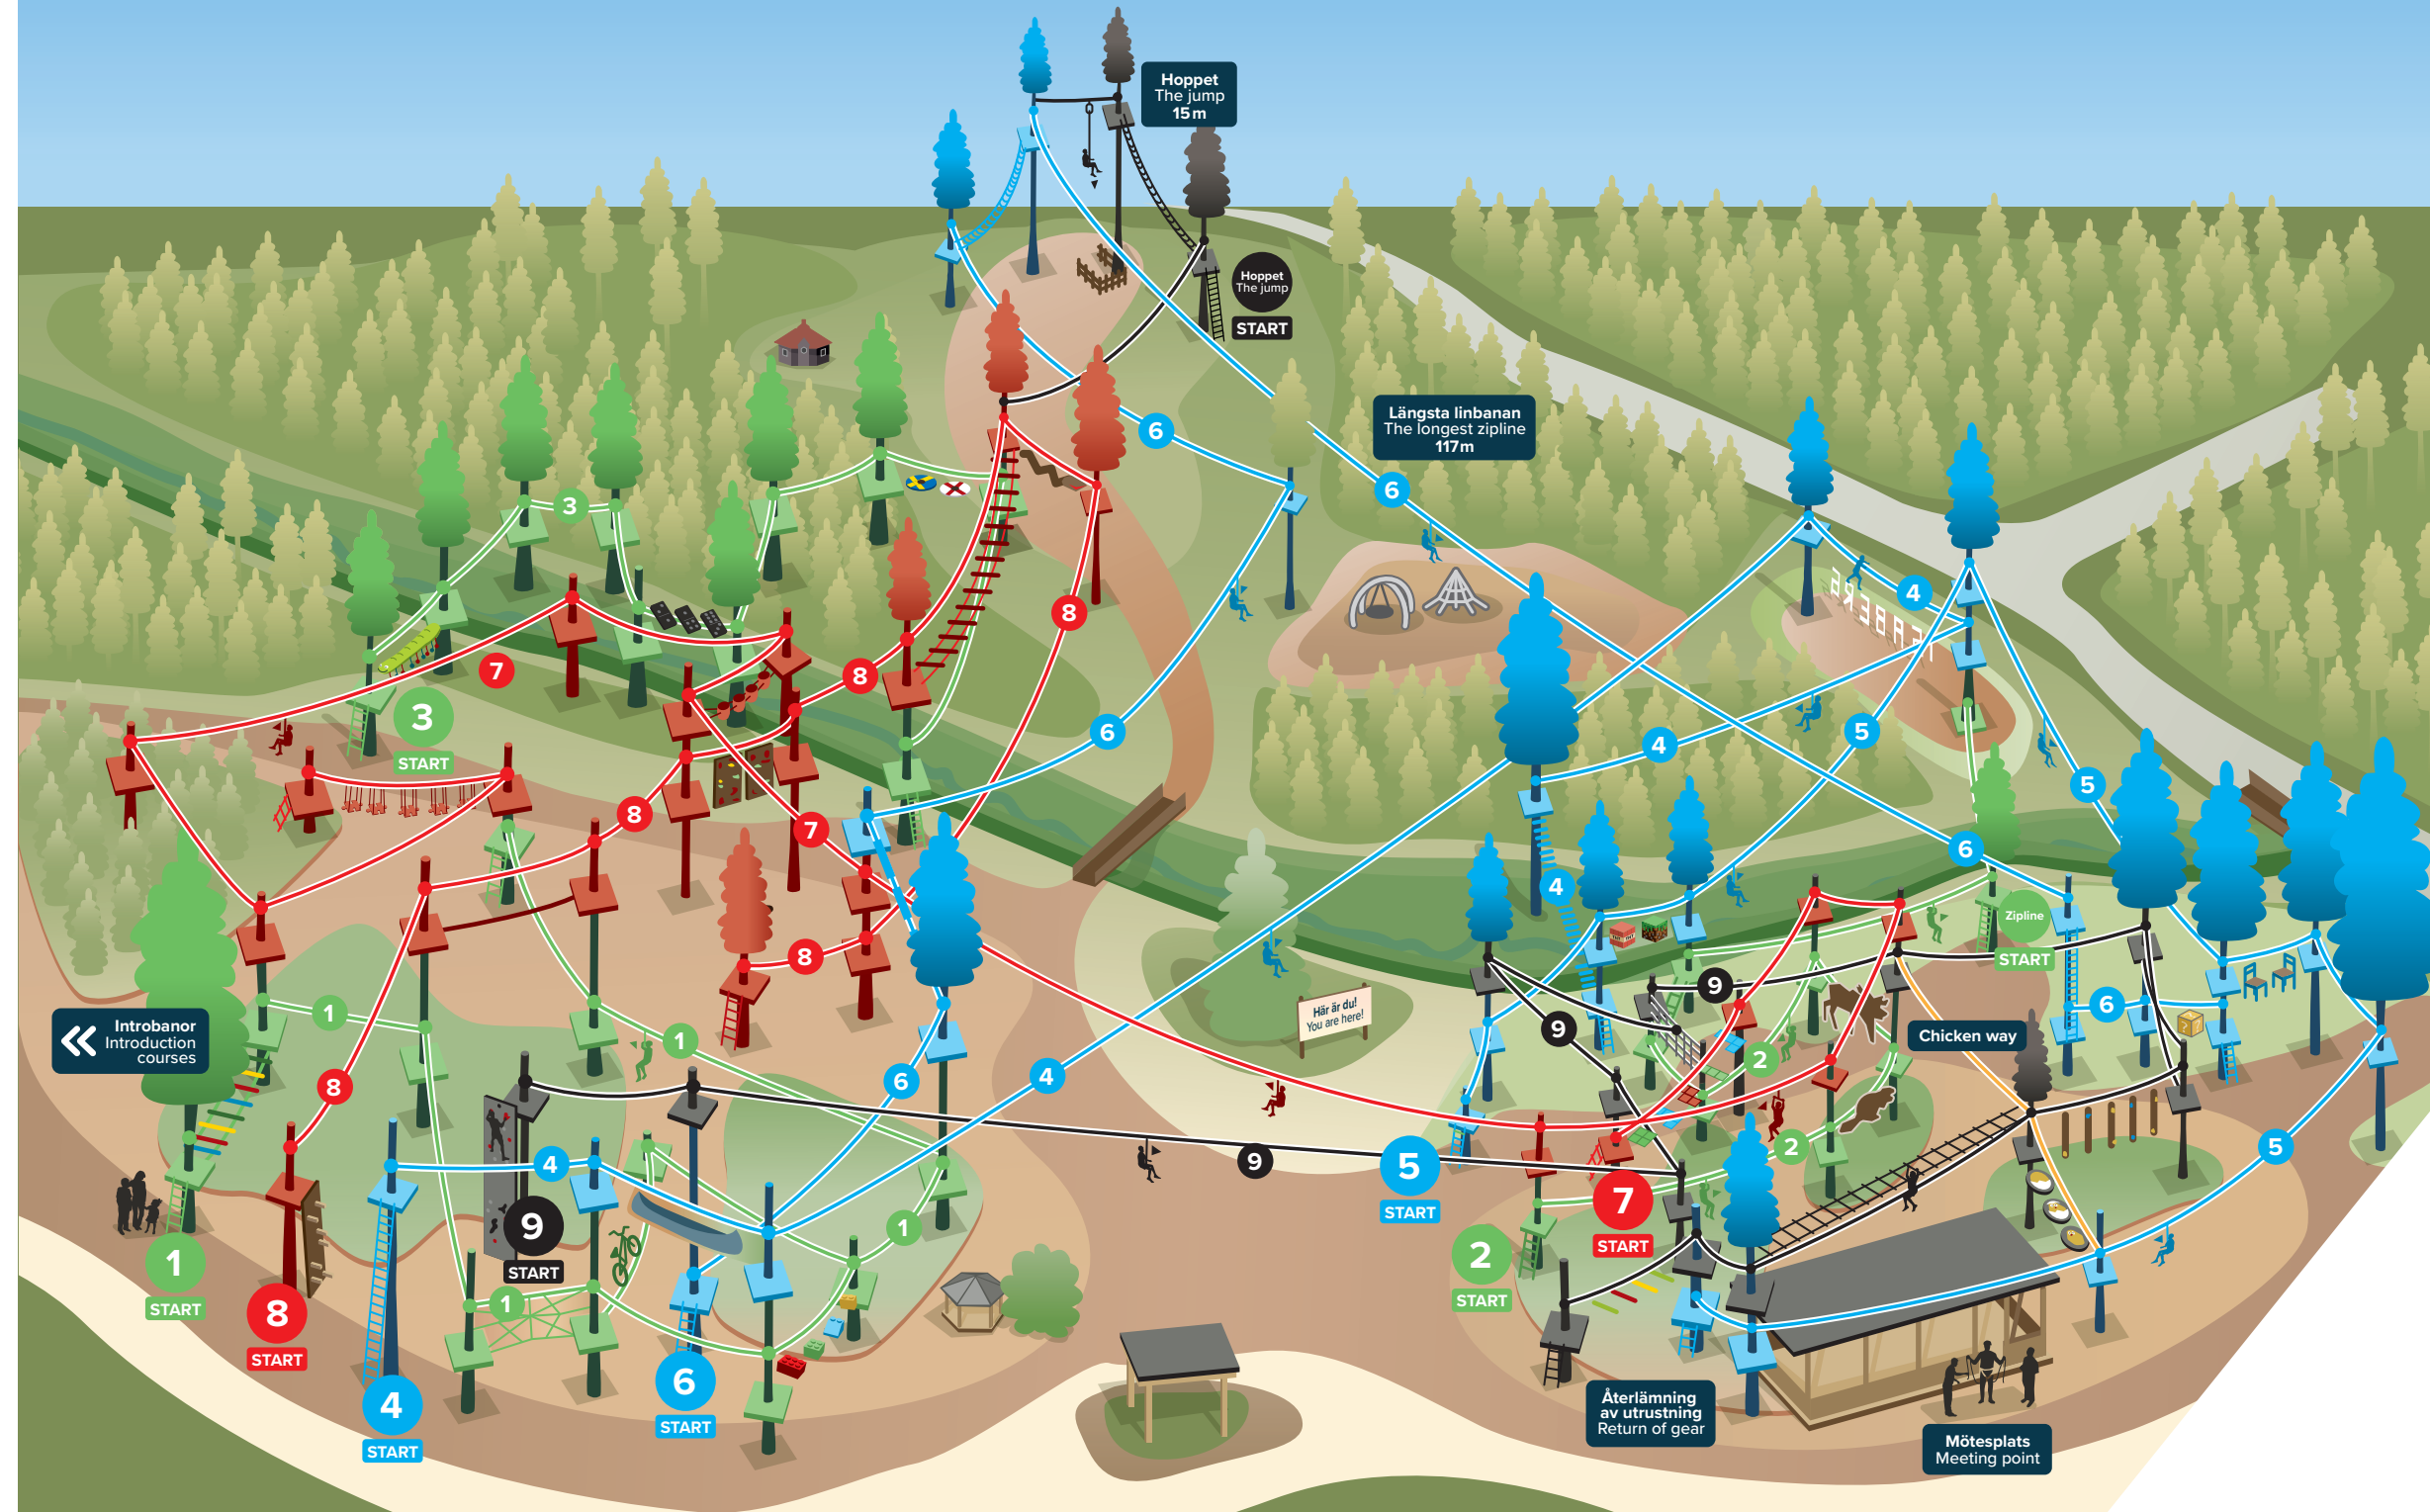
Hoppet
The jump
15 m

Hoppet
The jump
START

Längsta linbanan
The longest zipline
117m

6
6
6
6
6
6

3
3
START

7
7

8
8
8
8
8

4
4
4
4

5
5
5

Introbanor
Introduction
courses

1
1
1
1
1
START

8
START

4
START

9
START

6
START

9
9
9

Här är du!
You are here!

5
START

2
2
2
START

7
START

Zipline
START

Chicken way

Återlämning
av utrustning
Return of gear

Mötesplats
Meeting point